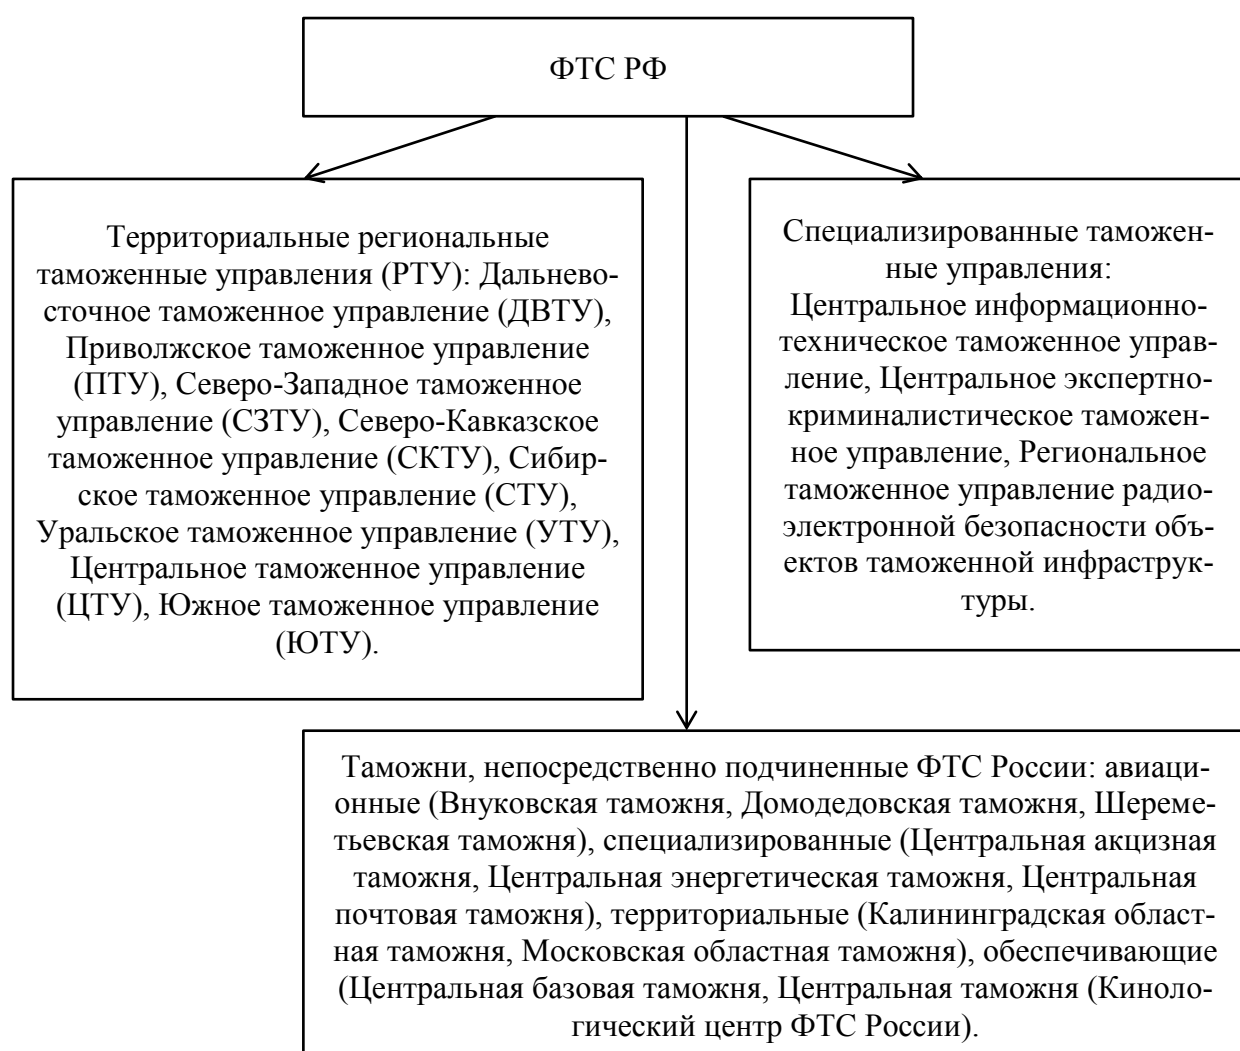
ФТС РФ

Территориальные региональные таможенные управления (РТУ): Дальневосточное таможенное управление (ДВТУ), Приволжское таможенное управление (ПТУ), Северо-Западное таможенное управление (СЗТУ), Северо-Кавказское таможенное управление (СКТУ), Сибирское таможенное управление (СТУ), Уральское таможенное управление (УТУ), Центральное таможенное управление (ЦТУ), Южное таможенное управление (ЮТУ).

Специализированные таможенные управления: Центральное информационно-техническое таможенное управление, Центральное экспертно-криминалистическое таможенное управление, Региональное таможенное управление радиоэлектронной безопасности объектов таможенной инфраструктуры.

Таможни, непосредственно подчиненные ФТС России: авиационные (Внуковская таможня, Домодедовская таможня, Шереметьевская таможня), специализированные (Центральная акцизная таможня, Центральная энергетическая таможня, Центральная почтовая таможня), территориальные (Калининградская областная таможня, Московская областная таможня), обеспечивающие (Центральная базовая таможня, Центральная таможня (Кинологический центр ФТС России).